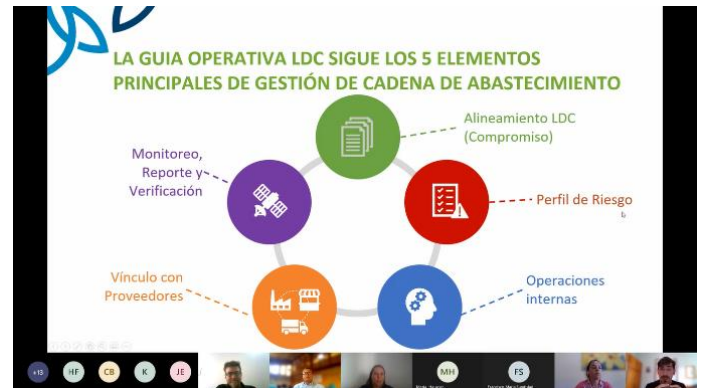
LA GUIA OPERATIVA LDC SIGUE LOS 5 ELEMENTOS PRINCIPALES DE GESTIÓN DE CADENA DE ABASTECIMIENTO

Alineamiento LDC (Compromiso)

Perfil de Riesgo

Operaciones internas

Vínculo con Proveedores

Monitoreo, Reporte y Verificación

+13 HF CB K JE MH FS